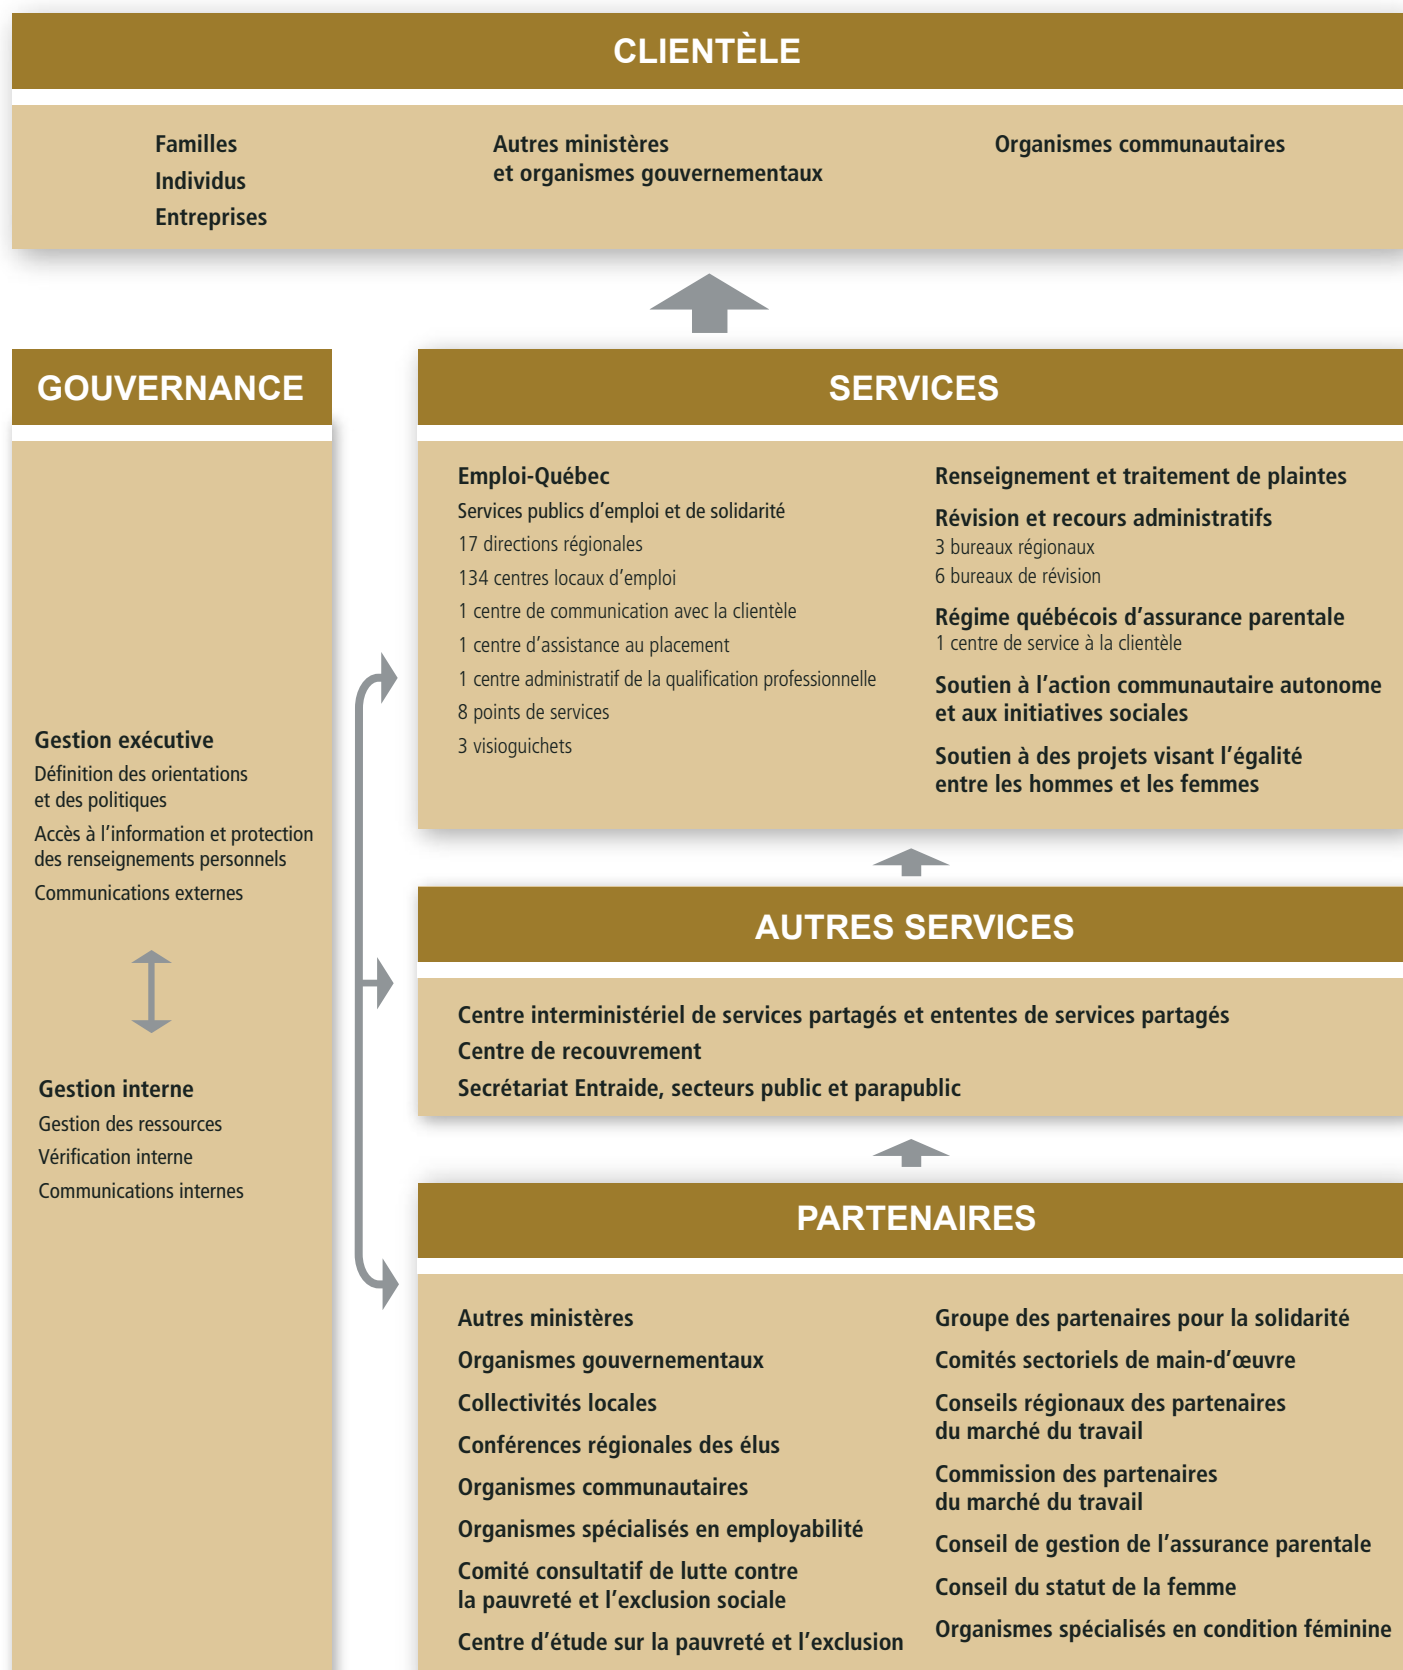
CLIENTÈLE

Familles
Individus
Entreprises

Autres ministères et organismes gouvernementaux

Organismes communautaires

GOUVERNANCE

Gestion exécutive
Définition des orientations et des politiques
Accès à l'information et protection des renseignements personnels
Communications externes

Gestion interne
Gestion des ressources
Vérification interne
Communications internes

SERVICES

Emploi-Québec
Services publics d'emploi et de solidarité
17 directions régionales
134 centres locaux d'emploi
1 centre de communication avec la clientèle
1 centre d'assistance au placement
1 centre administratif de la qualification professionnelle
8 points de services
3 visioguichets

Renseignement et traitement de plaintes
Révision et recours administratifs
3 bureaux régionaux
6 bureaux de révision
Régime québécois d'assurance parentale
1 centre de service à la clientèle
Soutien à l'action communautaire autonome et aux initiatives sociales
Soutien à des projets visant l'égalité entre les hommes et les femmes

AUTRES SERVICES

Centre interministériel de services partagés et ententes de services partagés
Centre de recouvrement
Secrétariat Entraide, secteurs public et parapublic

PARTENAIRES

Autres ministères
Organismes gouvernementaux
Collectivités locales
Conférences régionales des élus
Organismes communautaires
Organismes spécialisés en employabilité
Comité consultatif de lutte contre la pauvreté et l'exclusion sociale
Centre d'étude sur la pauvreté et l'exclusion

Groupe des partenaires pour la solidarité
Comités sectoriels de main-d'œuvre
Conseils régionaux des partenaires du marché du travail
Commission des partenaires du marché du travail
Conseil de gestion de l'assurance parentale
Conseil du statut de la femme
Organismes spécialisés en condition féminine